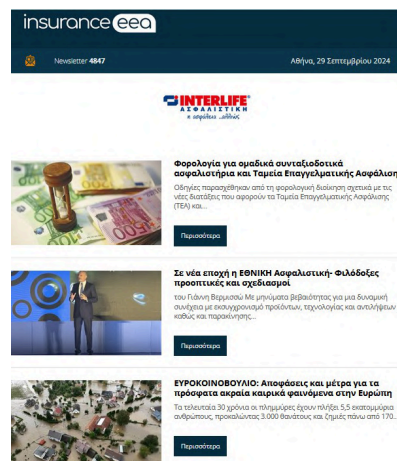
insurance eea

Newsletter 4847

Αθήνα, 29 Σεπτεμβρίου 2024

INTERLIFE ΑΣΦΑΛΙΣΤΙΚΗ
η ασφάλεια ...αλλιώς

Φορολογία για ομαδικά συνταξιοδοτικά ασφαλιστήρια και Ταμεία Επαγγελματικής Ασφάλισης

Οδηγίες παρασχέθηκαν από τη φορολογική διοίκηση σχετικά με τις νέες διατάξεις που αφορούν τα Ταμεία Επαγγελματικής Ασφάλισης (ΤΕΑ) και...

Περισσότερα

Σε νέα εποχή η ΕΘΝΙΚΗ Ασφαλιστική- Φιλόδοξες προοπτικές και σχεδιασμοί

του Γιάννη Βερυκίου Με μηνύματα βεβαιότητας για μια δυναμική συνέχεια με εκσυγχρονισμό προϊόντων, τεχνολογίας και αντιλήψεων καθώς και παρακίνηση...

Περισσότερα

ΕΥΡΟΚΟΙΝΟΒΟΥΛΙΟ: Αποφάσεις και μέτρα για τα πρόσφατα ακραία καιρικά φαινόμενα στην Ευρώπη

Τα τελευταία 30 χρόνια οι πλημμύρες έχουν πλήξει 5,5 εκατομμύρια ανθρώπους, προκαλώντας 3.000 θανάτους και ζημιές πάνω από 170...

Περισσότερα